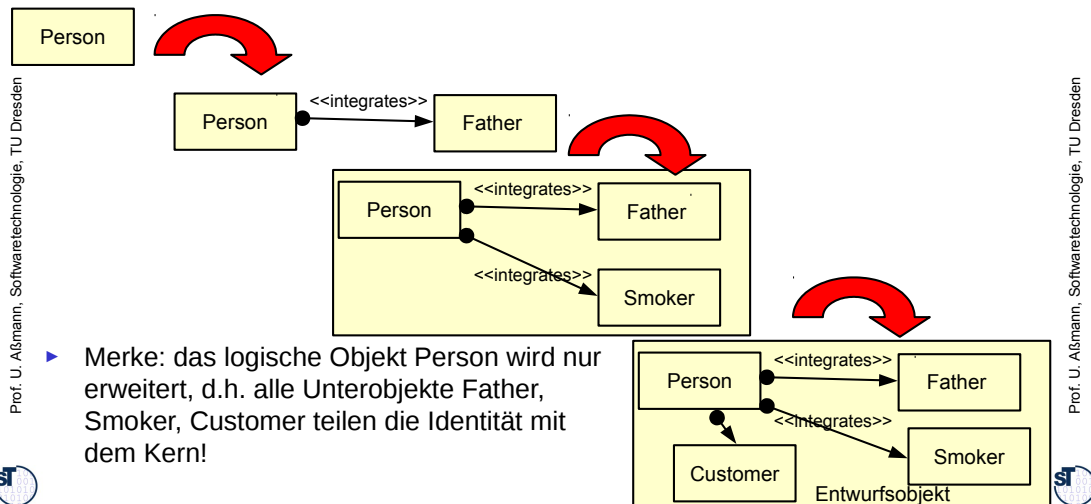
Person

Person

<<integrates>>

Father

Person

<<integrates>>

Father

<<integrates>>

Smoker

Merke: das logische Objekt Person wird nur erweitert, d.h. alle Unterobjekte Father, Smoker, Customer teilen die Identität mit dem Kern!

Person

<<integrates>>

Father

<<integrates>>

Smoker

Customer

Entwurfsobjekt

Prof. U. Aßmann, Softwaretechnologie, TU Dresden

Prof. U. Aßmann, Softwaretechnologie, TU Dresden